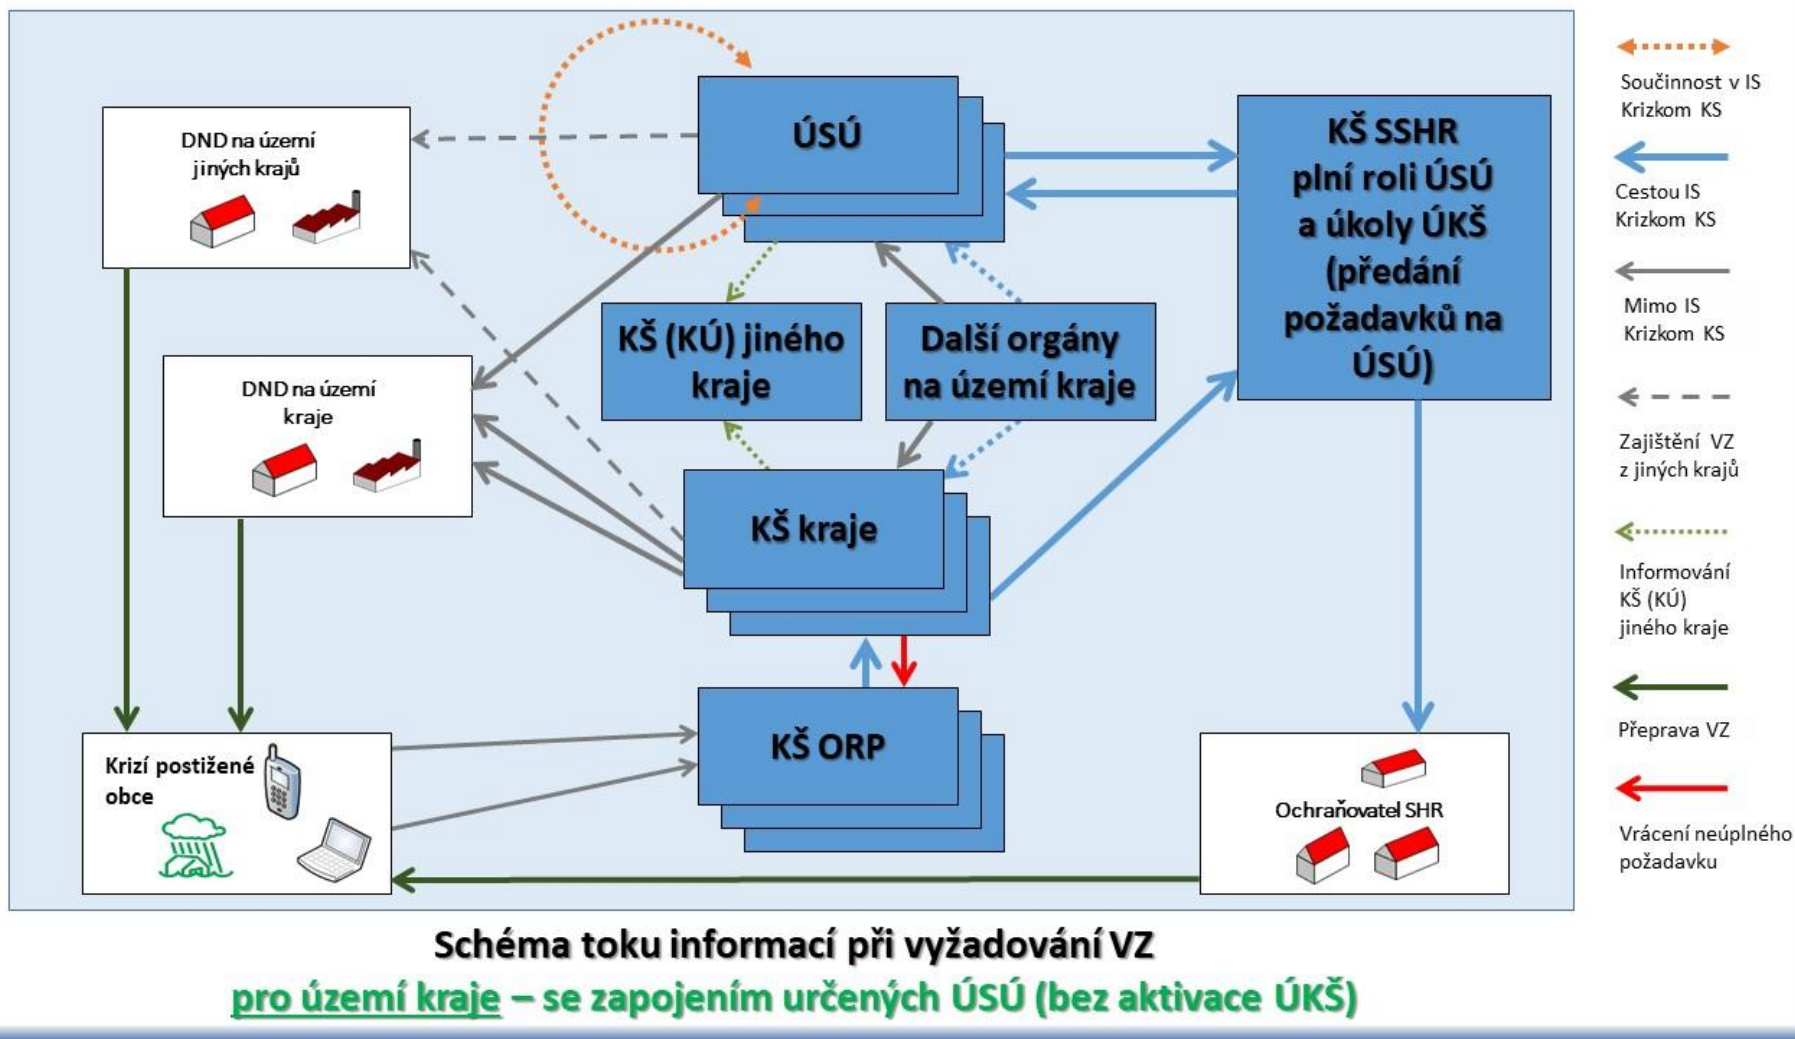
DND na území jiných krajů

ÚSÚ

KŠ SSHR plní roli ÚSÚ a úkoly ÚKŠ (předání požadavků na ÚSÚ)

DND na území kraje

KŠ (KÚ) jiného kraje

Další orgány na území kraje

KŠ kraje

KŠ ORP

Krizí postižené obce

Ochraňovatel SHR

Součinnost v IS Krizkom KS

Cestou IS Krizkom KS

Mimo IS Krizkom KS

Zajištění VZ z jiných krajů

Informování KŠ (KÚ) jiného kraje

Přeprava VZ

Vrácení neúplného požadavku

Schéma toku informací při vyžadování VZ

pro území kraje – se zapojením určených ÚSÚ (bez aktivace ÚKŠ)